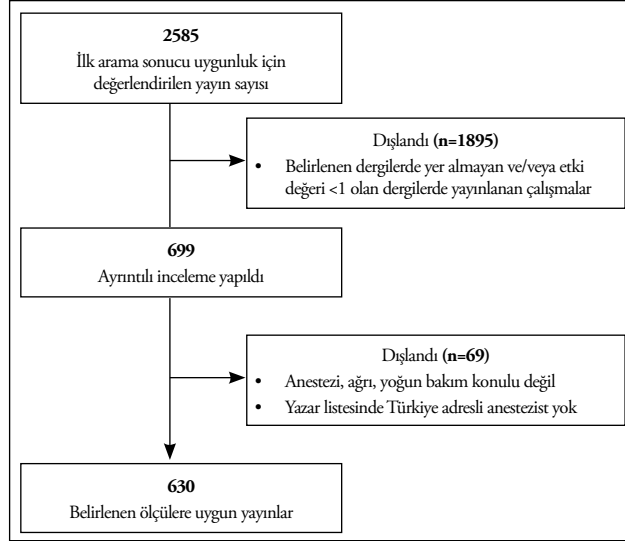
**2585**
İlk arama sonucu uygunluk için değerlendirilen yayın sayısı

Dışlandı **(n=1895)**
- Belirlenen dergilerde yer almayan ve/veya etki değeri <1 olan dergilerde yayınlanan çalışmalar

**699**
Ayrıntılı inceleme yapıldı

Dışlandı **(n=69)**
- Anestezi, ağrı, yoğun bakım konulu değil
- Yazar listesinde Türkiye adresli anestezist yok

**630**
Belirlenen ölçülere uygun yayınlar